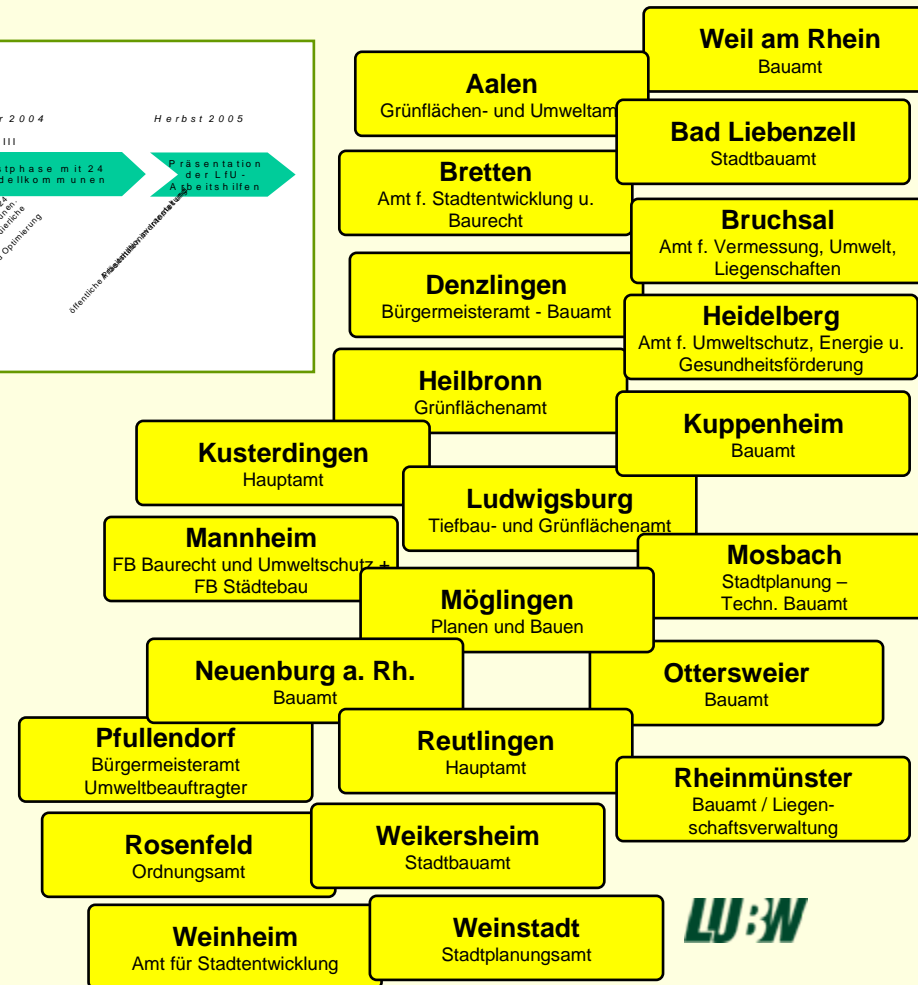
r 2004

Herbst 2005

III

tphase mit 24 dellkommunen

Präsentation der LfU-Arbeitshilfen

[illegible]

Weil am Rhein
Bauamt

Aalen
Grünflächen- und Umweltam

Bad Liebenzell
Stadtbauamt

Bretten
Amt f. Stadtentwicklung u. Baurecht

Bruchsal
Amt f. Vermessung, Umwelt, Liegenschaften

Denzlingen
Bürgermeisteramt - Bauamt

Heidelberg
Amt f. Umweltschutz, Energie u. Gesundheitsförderung

Heilbronn
Grünflächenamt

Kuppenheim
Bauamt

Kusterdingen
Hauptamt

Ludwigsburg
Tiefbau- und Grünflächenamt

Mannheim
FB Baurecht und Umweltschutz + FB Städtebau

Mosbach
Stadtplanung – Techn. Bauamt

Möglingen
Planen und Bauen

Neuenburg a. Rh.
Bauamt

Ottersweier
Bauamt

Pfullendorf
Bürgermeisteramt Umweltbeauftragter

Reutlingen
Hauptamt

Rheinmünster
Bauamt / Liegenschaftsverwaltung

Rosenfeld
Ordnungsamt

Weikersheim
Stadtbauamt

Weinheim
Amt für Stadtentwicklung

Weinstadt
Stadtplanungsamt

LUBW